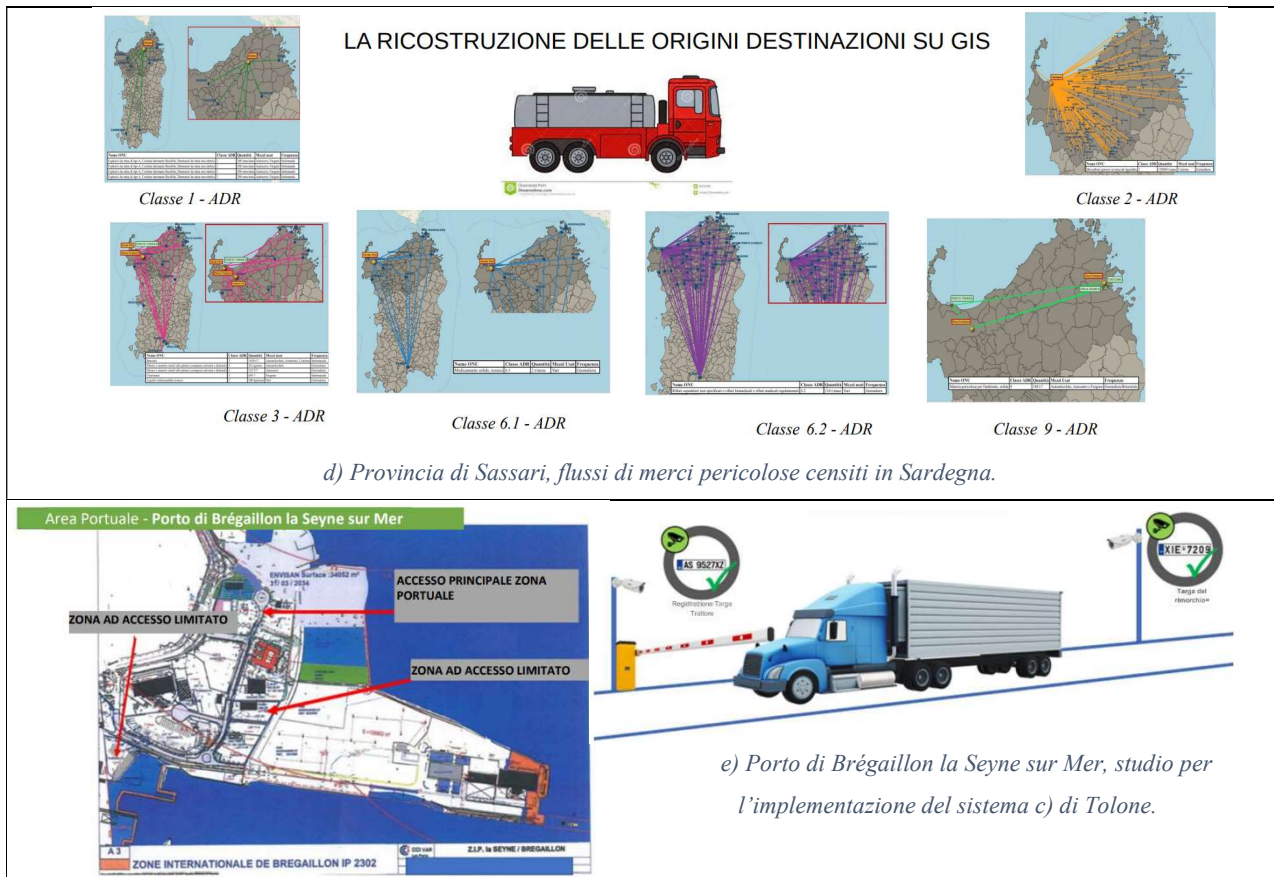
LA RICOSTRUZIONE DELLE ORIGINI DESTINAZIONI SU GIS

Classe 1 - ADR

Classe 2 - ADR

Classe 3 - ADR

Classe 6.1 - ADR

Classe 6.2 - ADR

Classe 9 - ADR

d) Provincia di Sassari, flussi di merci pericolose censiti in Sardegna.

Area Portuale - Porto di Brégaillon la Seyne sur Mer

ENVISAN Surface : 34052 m²

ACCESSO PRINCIPALE ZONA PORTUALE

ZONA AD ACCESSO LIMITATO

ZONA AD ACCESSO LIMITATO

A 3

ZONE INTERNATIONALE DE BREGAILLON IP 2302

CCI VAR

Z.I.P. la SEYNE / BREGAILLON

AS 9527XZ

Registrazione Targa Trattore

XIE 7209

Targa del rimorchio

e) Porto di Brégaillon la Seyne sur Mer, studio per l'implementazione del sistema c) di Tolone.